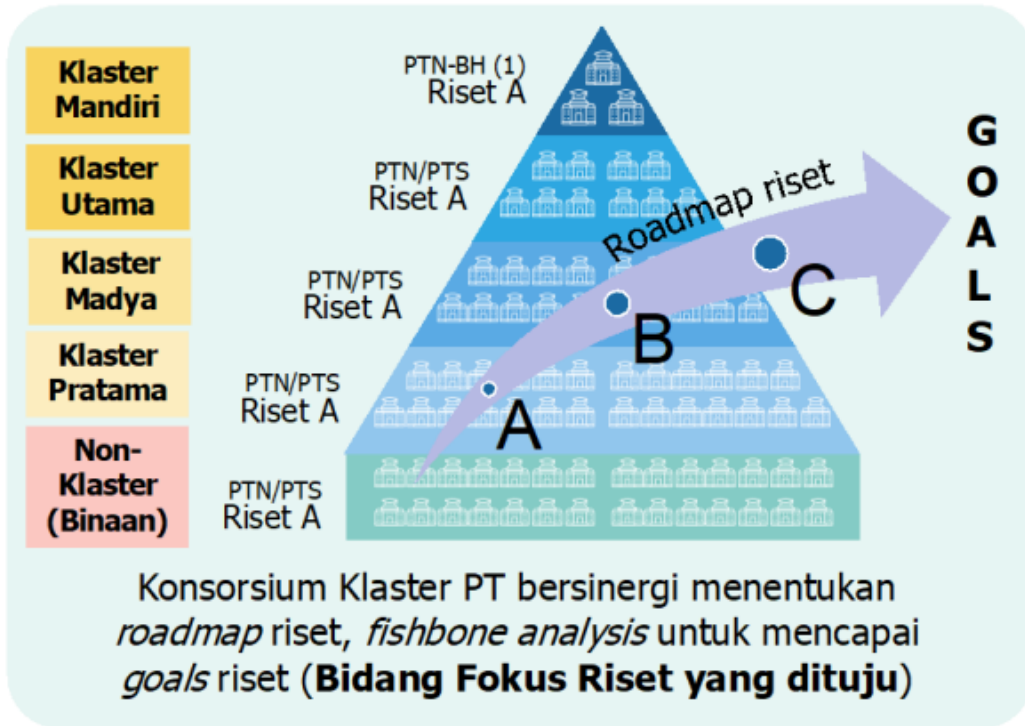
Klaster Mandiri

Klaster Utama

Klaster Madya

Klaster Pratama

Non-Klaster (Binaan)

PTN-BH (1)
Riset A

PTN/PTS
Riset A

PTN/PTS
Riset A

PTN/PTS
Riset A

PTN/PTS
Riset A

Roadmap riset

A

B

C

GOALS

Konsorsium Klaster PT bersinergi menentukan *roadmap* riset, *fishbone analysis* untuk mencapai *goals* riset (**Bidang Fokus Riset yang dituju**)